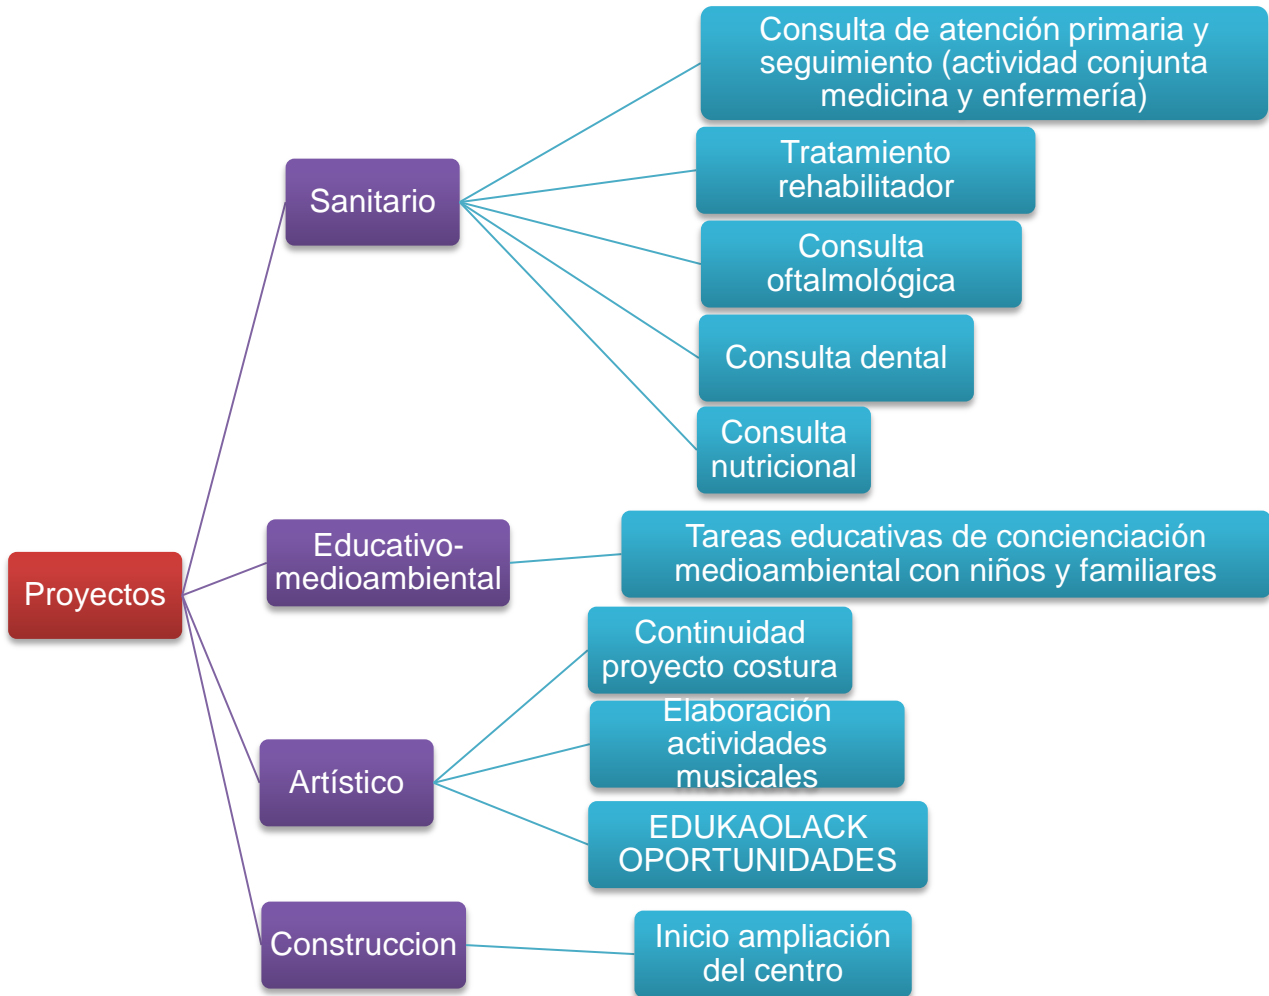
Proyectos

Sanitario

Consulta de atención primaria y seguimiento (actividad conjunta medicina y enfermería)

Tratamiento rehabilitador

Consulta oftalmológica

Consulta dental

Consulta nutricional

Educativo-medioambiental

Tareas educativas de concienciación medioambiental con niños y familiares

Artístico

Continuidad proyecto costura

Elaboración actividades musicales

EDUKAOLACK OPORTUNIDADES

Construccion

Inicio ampliación del centro